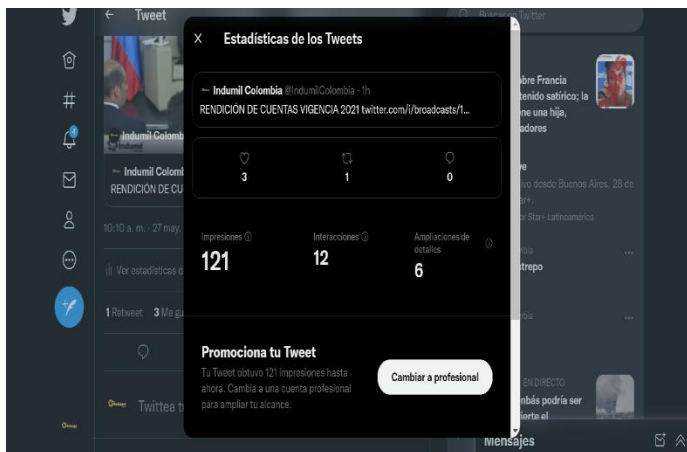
Tweet

Buscar en Twitter

Estadísticas de los Tweets

Indumil Colombia @IndumilColombia · 1h
RENDICIÓN DE CUENTAS VIGENCIA 2021 twitter.com/i/broadcasts/1...

3
1
0

Impresiones
121
Interacciones
12
Ampliaciones de detalles
6

Promociona tu Tweet
Tu Tweet obtuvo 121 impresiones hasta ahora. Cambia a una cuenta profesional para ampliar tu alcance.

Cambiar a profesional

Indumil Colomb
RENDICIÓN DE CU

10:10 a. m. · 27 may.

Ver estadísticas d

1 Retweet 3 Me gu

Twittea t

obre Francia
tenido satírico; la
ne una hija,
adores

vo desde Buenos Aires. 28 de
r+.
or Star+ Latinoamérica

strepo

EN DIRECTO
nbás podría ser
uerte el

Mensajes